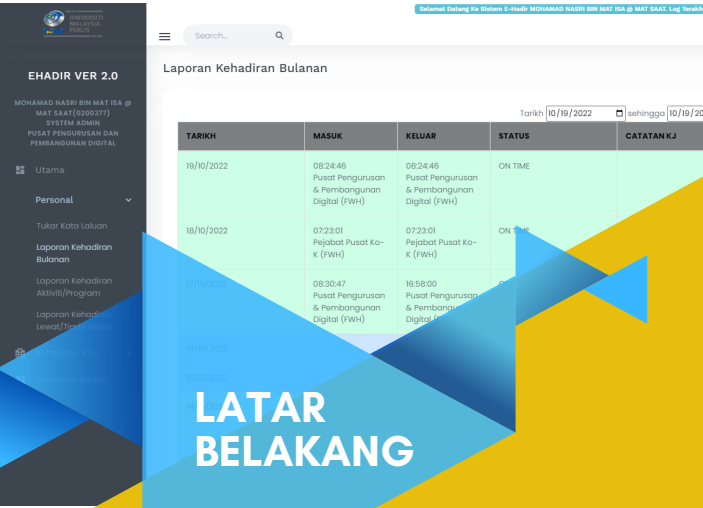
UNIVERSITI MALAYSIA PERLIS

EHADIR VER 2.0

MOHAMAD NASRI BIN MAT ISA @ MAT SAAT(9200377)
SYSTEM ADMIN
PUSAT PENGURUSAN DAN PEMBANGUNAN DIGITAL

Utama

Personal

Tukar Kata Laluan

Laporan Kehadiran Bulanan

Laporan Kehadiran Aktiviti/Program

Laporan Kehadiran Lewat/Tidak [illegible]

Selamat Datang Ke Sistem E-Hadir MOHAMAD NASRI BIN MAT ISA @ MAT SAAT. Log Terakhir

Search...

Laporan Kehadiran Bulanan

Tarikh 10/19/2022 sehingga 10/19/20

| TARIKH | MASUK | KELUAR | STATUS | CATATAN KJ |
|---|---|---|---|---|
| 19/10/2022 | 08:24:46 Pusat Pengurusan & Pembangunan Digital (FWH) | 08:24:46 Pusat Pengurusan & Pembangunan Digital (FWH) | ON TIME | |
| 18/10/2022 | 07:23:01 Pejabat Pusat Ko-K (FWH) | 07:23:01 Pejabat Pusat Ko-K (FWH) | ON TIME | |
| 17/10/2022 | 08:30:47 Pusat Pengurusan & Pembangunan Digital (FWH) | 16:58:00 Pusat Pengurusan & Pembangunan Digital (FWH) | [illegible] | |
| 16/10/2022 | | | | |
| 15/10/2022 | | | | |

LATAR BELAKANG